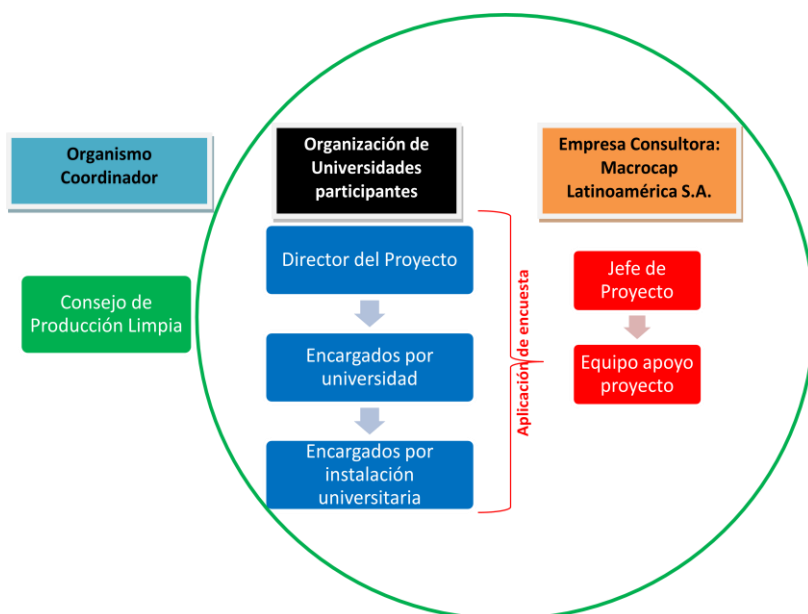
Organismo Coordinador

Organización de Universidades participantes

Empresa Consultora: Macrocap Latinoamérica S.A.

Consejo de Producción Limpia

Director del Proyecto

Encargados por universidad

Encargados por instalación universitaria

Aplicación de encuesta

Jefe de Proyecto

Equipo apoyo proyecto